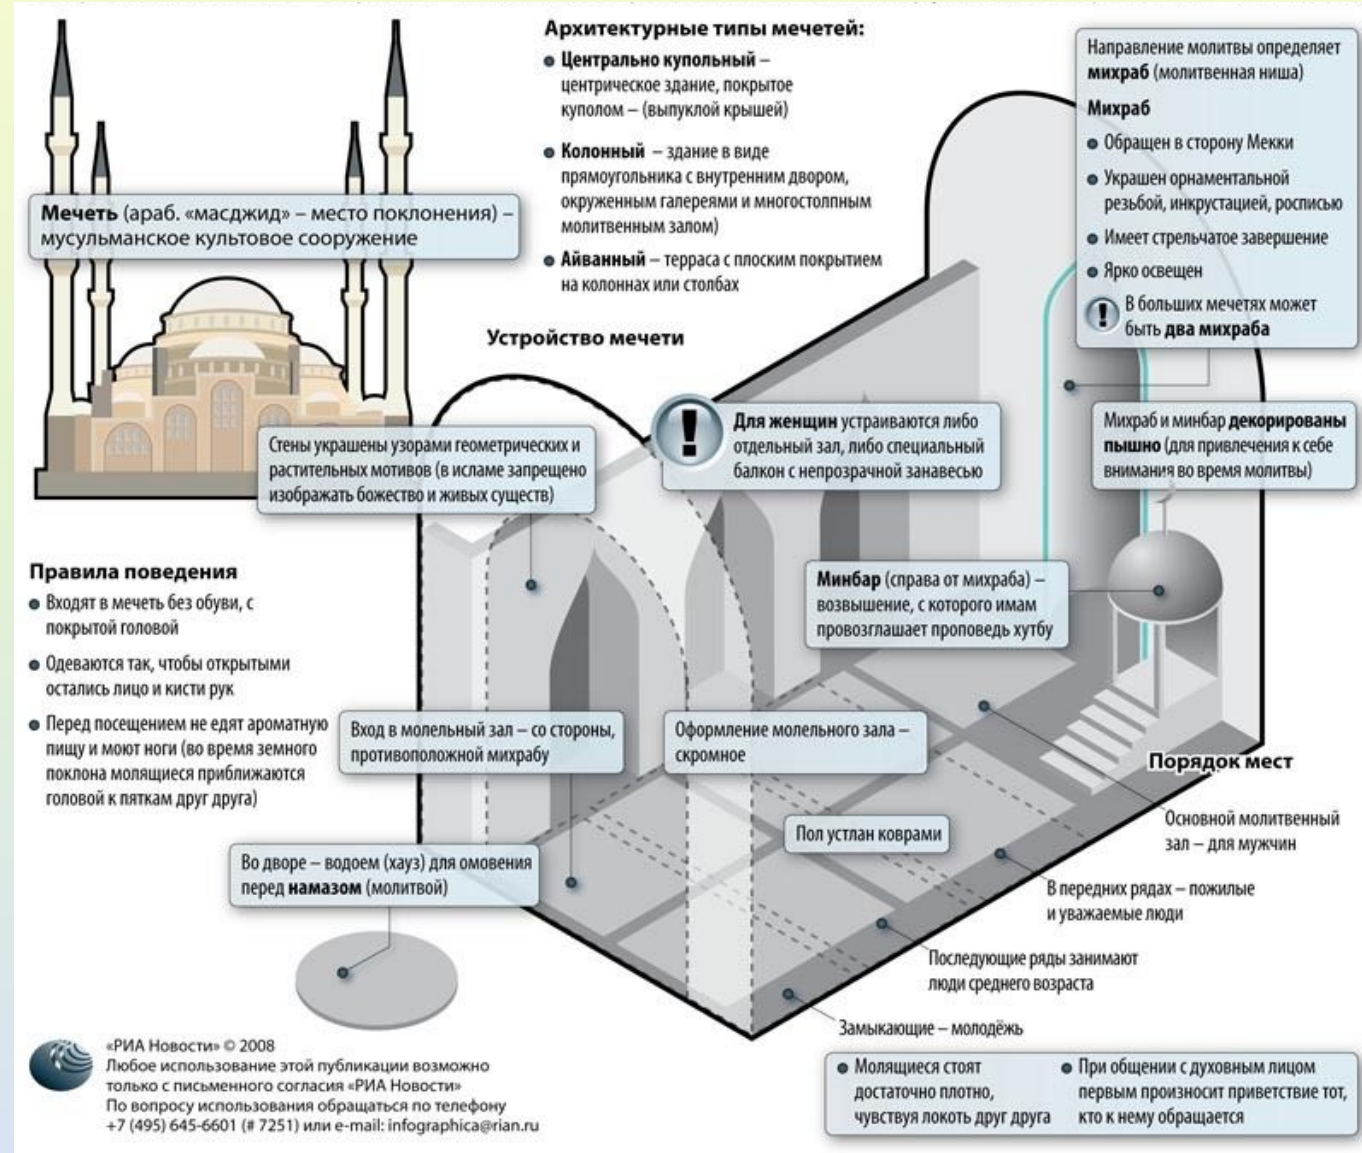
Мечеть (араб. «масджид» – место поклонения) – мусульманское культовое сооружение

Архитектурные типы мечетей:

Центрально купольный – центрическое здание, покрытое куполом – (выпуклой крышей)

Колонный – здание в виде прямоугольника с внутренним двором, окруженным галереями и многостолпным молитвенным залом)

Айванный – терраса с плоским покрытием на колоннах или столбах

Направление молитвы определяет михраб (молитвенная ниша)

Михраб

Обращен в сторону Мекки

Украшен орнаментальной резьбой, инкрустацией, росписью

Имеет стрельчатое завершение

Ярко освещен

В больших мечетях может быть два михраба

Устройство мечети

Стены украшены узорами геометрических и растительных мотивов (в исламе запрещено изображать божество и живых существ)

Для женщин устраиваются либо отдельный зал, либо специальный балкон с непрозрачной занавесью

Михраб и минбар декорированы пышно (для привлечения к себе внимания во время молитвы)

Правила поведения

Входят в мечеть без обуви, с покрытой головой

Одеваются так, чтобы открытыми остались лицо и кисти рук

Перед посещением не едят ароматную пищу и моют ноги (во время земного поклона молящиеся приближаются головой к пяткам друг друга)

Минбар (справа от михраба) – возвышение, с которого имам провозглашает проповедь хутбу

Вход в молельный зал – со стороны, противоположной михрабу

Оформление молельного зала – скромное

Порядок мест

Основной молитвенный зал – для мужчин

Пол устлан коврами

Во дворе – водоем (хауз) для омовения перед намазом (молитвой)

В передних рядах – пожилые и уважаемые люди

Последующие ряды занимают люди среднего возраста

Замыкающие – молодёжь

«РИА Новости» © 2008
Любое использование этой публикации возможно только с письменного согласия «РИА Новости»
По вопросу использования обращаться по телефону +7 (495) 645-6601 (# 7251) или e-mail: infographica@rian.ru

Молящиеся стоят достаточно плотно, чувствуя локоть друг друга

При общении с духовным лицом первым произносит приветствие тот, кто к нему обращается